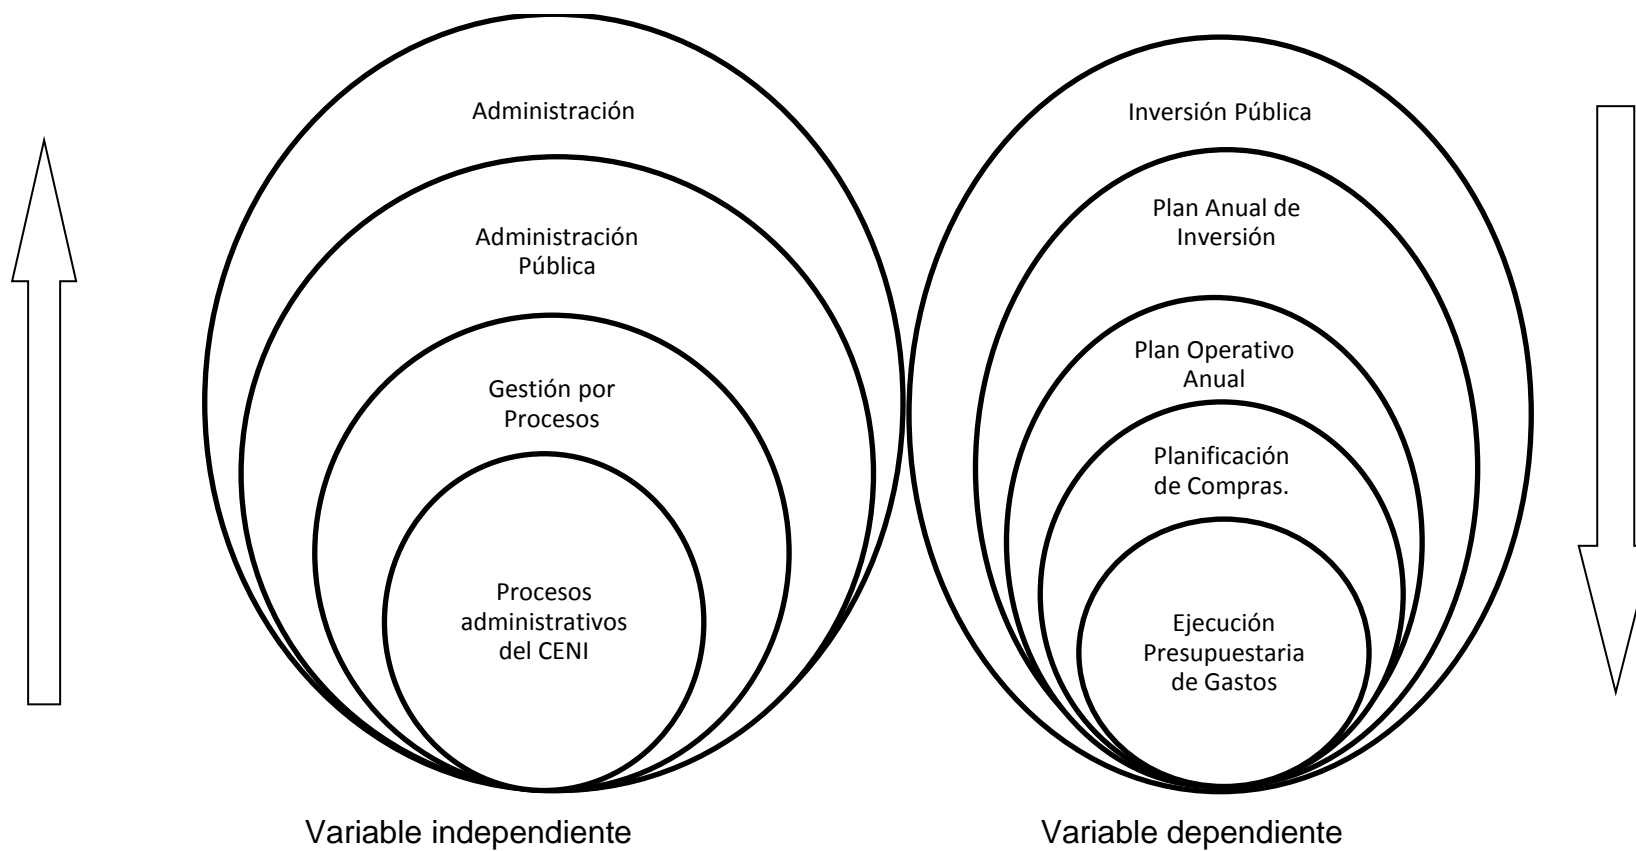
Administración

Administración Pública

Gestión por Procesos

Procesos administrativos del CENI

Variable independiente

Inversión Pública

Plan Anual de Inversión

Plan Operativo Anual

Planificación de Compras.

Ejecución Presupuestaria de Gastos

Variable dependiente